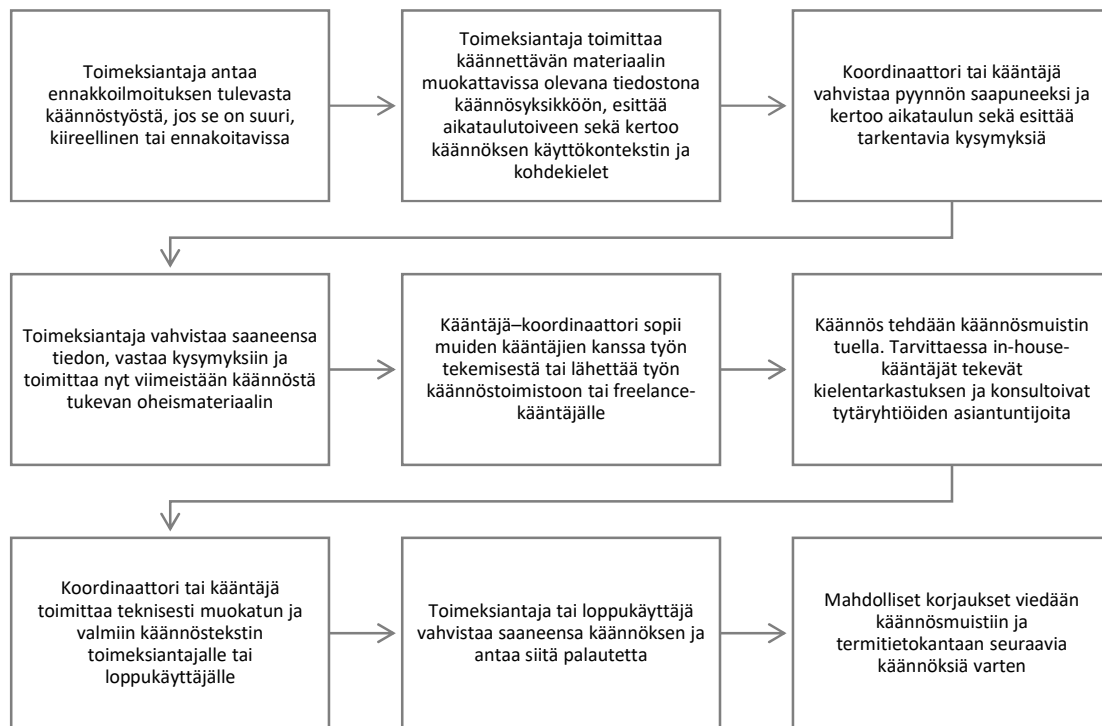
Toimeksiantaja antaa ennakkoilmoituksen tulevasta käännöstyöstä, jos se on suuri, kiireellinen tai ennakoitavissa

Toimeksiantaja toimittaa käännettävän materiaalin muokattavissa olevana tiedostona käännösyksikköön, esittää aikataulutoiveen sekä kertoo käännöksen käyttökontekstin ja kohdekielet

Koordinaattori tai kääntäjä vahvistaa pyynnön saapuneeksi ja kertoo aikataulun sekä esittää tarkentavia kysymyksiä

Toimeksiantaja vahvistaa saaneensa tiedon, vastaa kysymyksiin ja toimittaa nyt viimeistään käännöstä tukevan oheismateriaalin

Kääntäjä–koordinaattori sopii muiden kääntäjien kanssa työn tekemisestä tai lähettää työn käännöstoimistoon tai freelancekääntäjälle

Käännös tehdään käännösmuistin tuella. Tarvittaessa in-house-kääntäjät tekevät kielentarkastuksen ja konsultoivat tytäryhtiöiden asiantuntijoita

Koordinaattori tai kääntäjä toimittaa teknisesti muokatun ja valmiin käännöstekstin toimeksiantajalle tai loppukäyttäjälle

Toimeksiantaja tai loppukäyttäjä vahvistaa saaneensa käännöksen ja antaa siitä palautetta

Mahdolliset korjaukset viedään käännösmuistiin ja termitietokantaan seuraavia käännöksiä varten